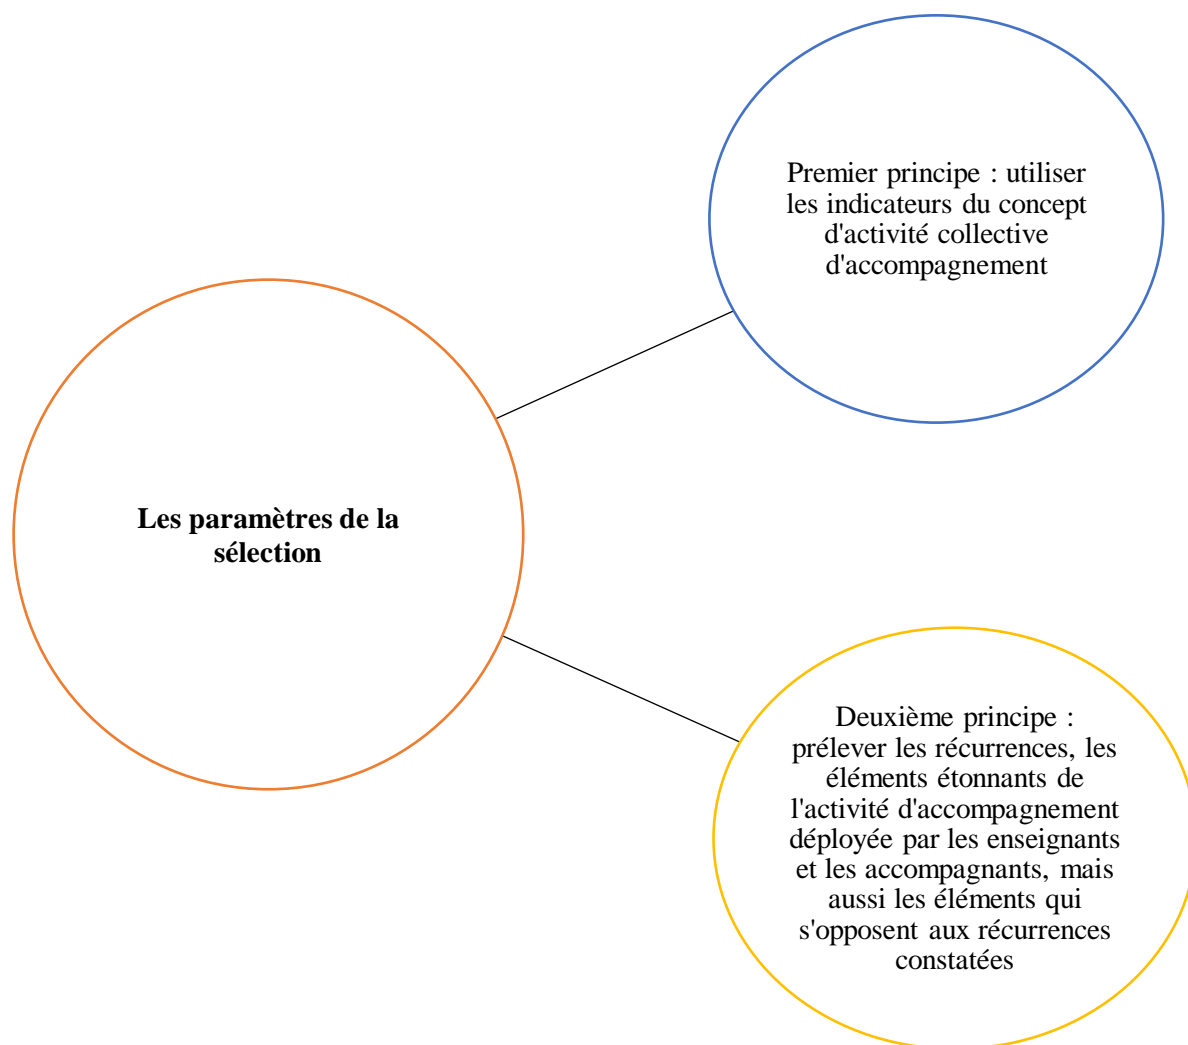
Premier principe : utiliser les indicateurs du concept d'activité collective d'accompagnement

Les paramètres de la sélection

Deuxième principe : prélever les récurrences, les éléments étonnants de l'activité d'accompagnement déployée par les enseignants et les accompagnants, mais aussi les éléments qui s'opposent aux récurrences constatées